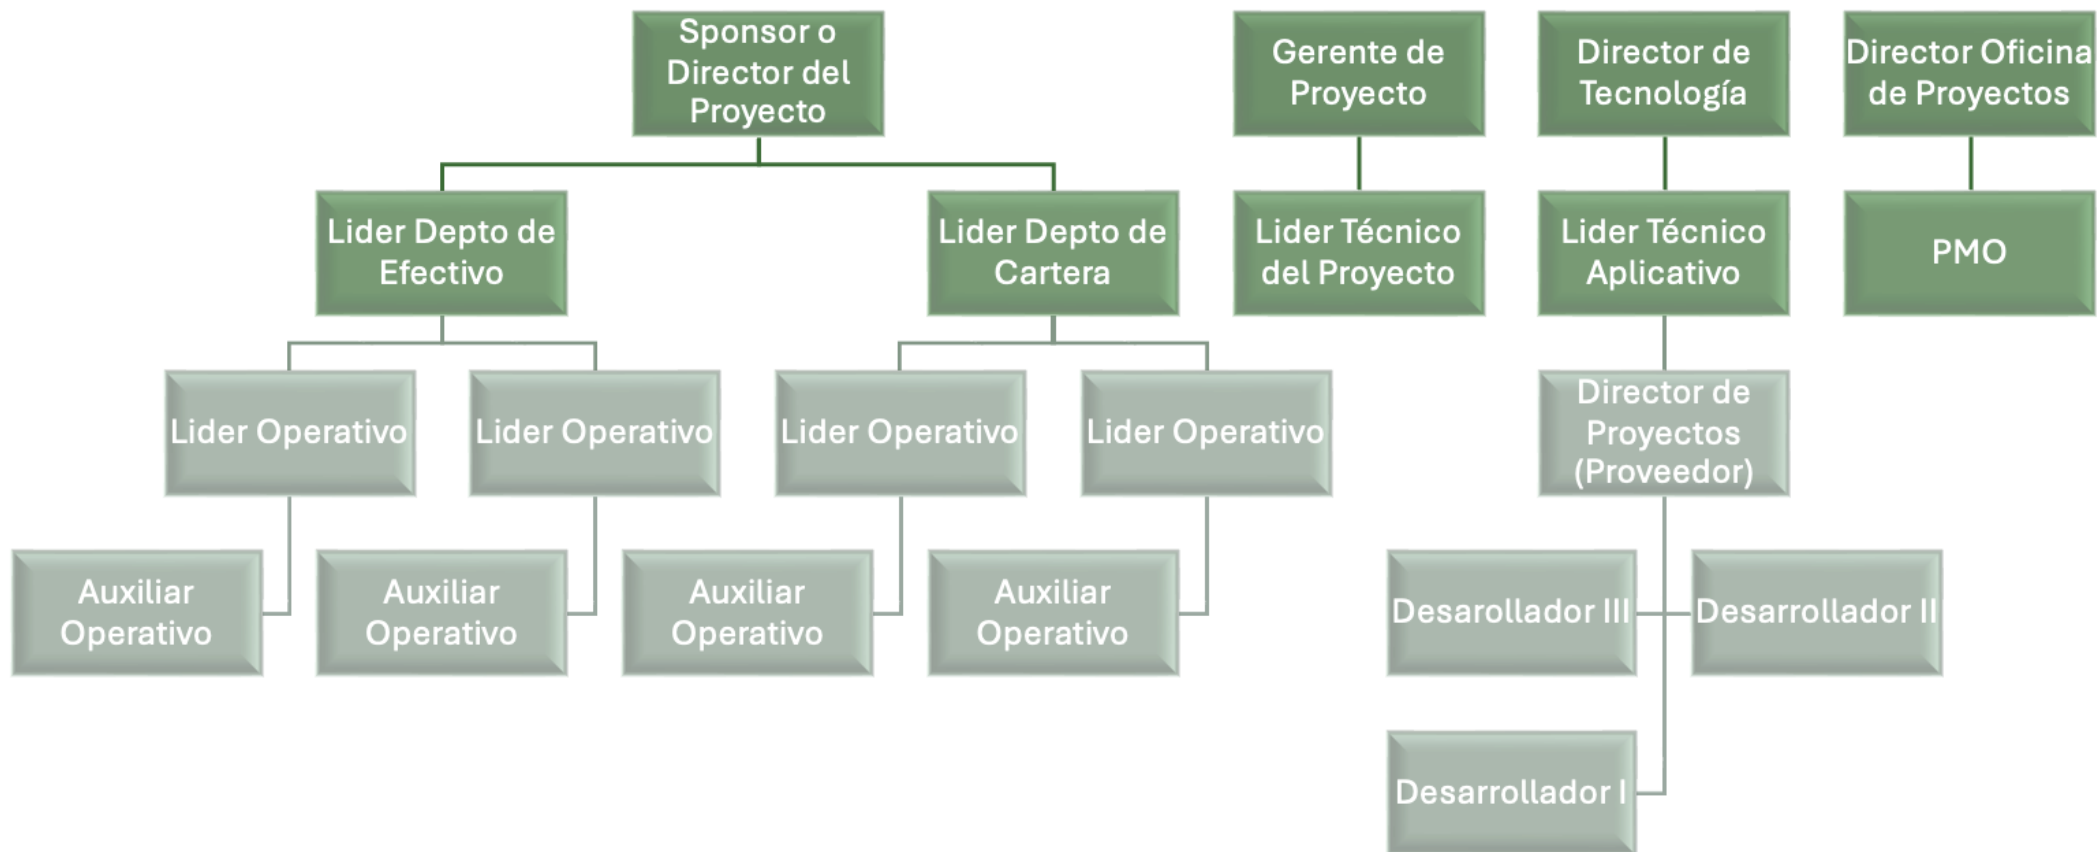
Sponsor o Director del Proyecto

Lider Depto de Efectivo

Lider Depto de Cartera

Lider Operativo

Lider Operativo

Lider Operativo

Lider Operativo

Auxiliar Operativo

Auxiliar Operativo

Auxiliar Operativo

Auxiliar Operativo

Gerente de Proyecto

Lider Técnico del Proyecto

Director de Tecnología

Lider Técnico Aplicativo

Director de Proyectos (Proveedor)

Desarollador III

Desarrollador II

Desarrollador I

Director Oficina de Proyectos

PMO